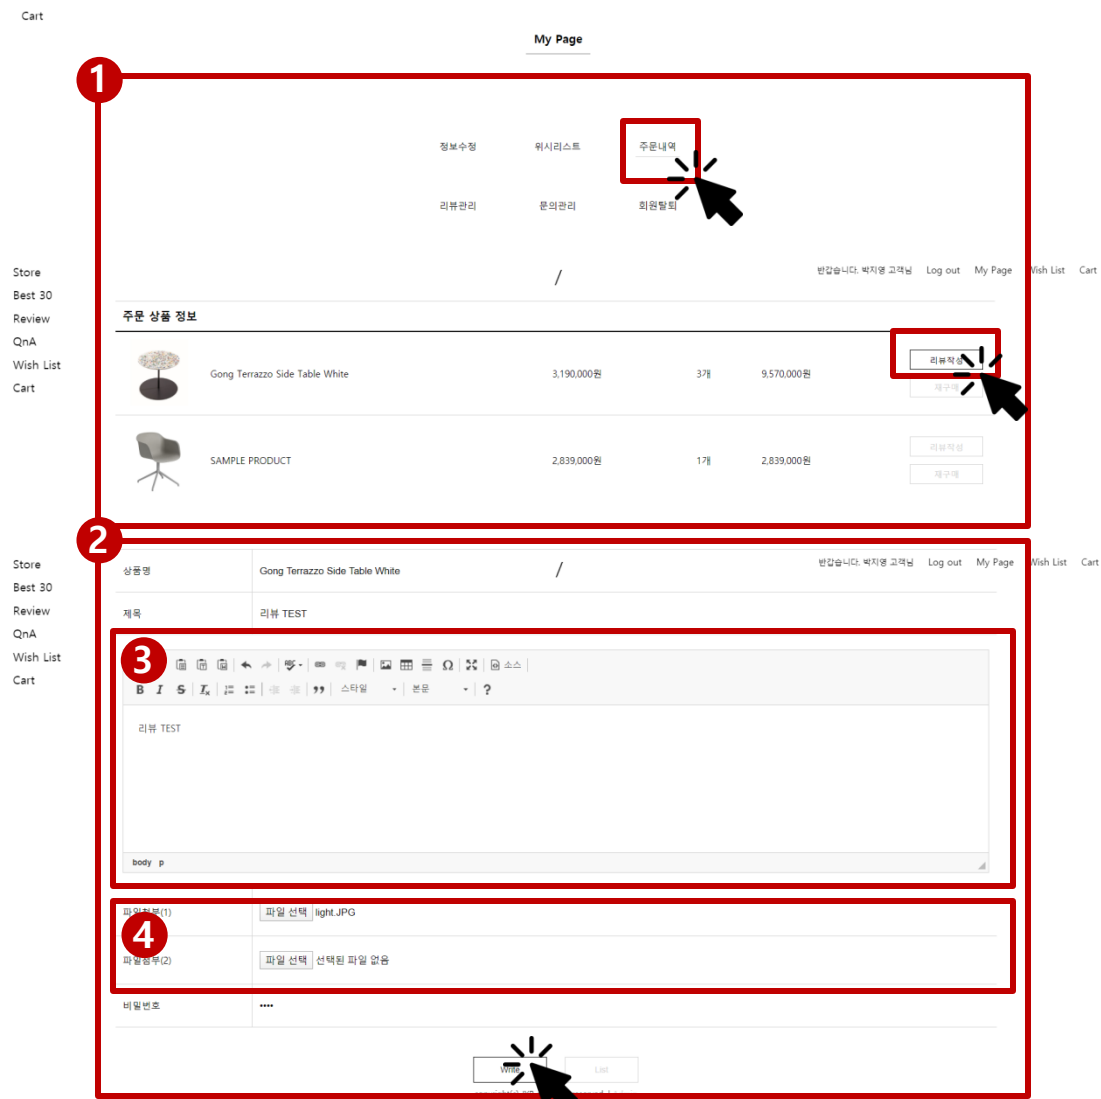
Cart

My Page

1

정보수정 위시리스트 주문내역

리뷰관리 문의관리 회원탈퇴

Store
Best 30
Review
QnA
Wish List
Cart

/

반갑습니다. 박지영 고객님 Log out My Page Wish List Cart

주문 상품 정보

| | Gong Terrazzo Side Table White | 3,190,000원 | 3개 | 9,570,000원 | 리뷰작성 재구매 |
|---|---|---|---|---|---|
| | SAMPLE PRODUCT | 2,839,000원 | 1개 | 2,839,000원 | 리뷰작성 재구매 |

2

Store
Best 30
Review
QnA
Wish List
Cart

/

반갑습니다. 박지영 고객님 Log out My Page Wish List Cart

상품명 Gong Terrazzo Side Table White

제목 리뷰 TEST

3

소스

B I S $I_x$ 99 스타일 본문 ?

리뷰 TEST

body p

4

파일첨부(1) 파일 선택 light.JPG

파일첨부(2) 파일 선택 선택된 파일 없음

비밀번호 ••••

Write List